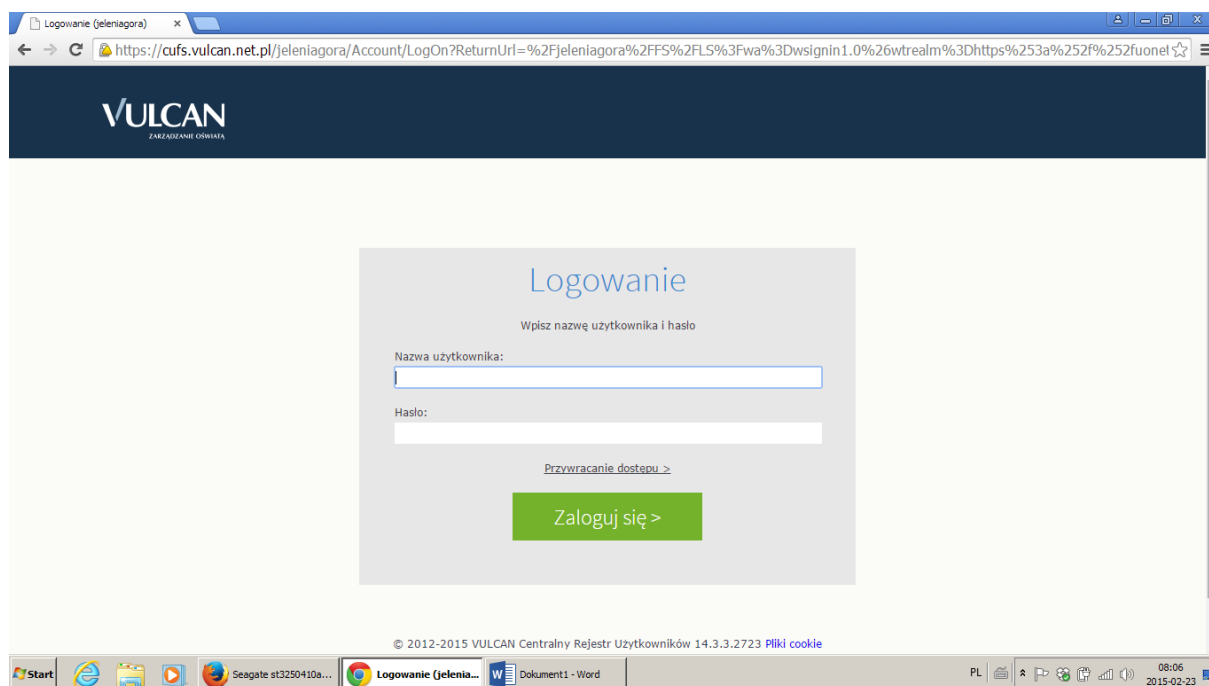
Logowanie (jeleniagora) ×

https://cufs.vulcan.net.pl/jeleniagora/Account/LogOn?ReturnUrl=%2Fjeleniagora%2FFS%2FLS%3Fwa%3Dwsignin1.0%26wtrealm%3Dhttps%253a%252f%252fuonet

VULCAN
ZARZĄDZANIE OŚWIATĄ

Logowanie

Wpisz nazwę użytkownika i hasło

Nazwa użytkownika:

Hasło:

Przywracanie dostępu >

Zaloguj się >

© 2012-2015 VULCAN Centralny Rejestr Użytkowników 14.3.3.2723 Pliki cookie

Start Seagate st3250410a... Logowanie (jelenia... Dokument1 - Word PL 08:06 2015-02-23